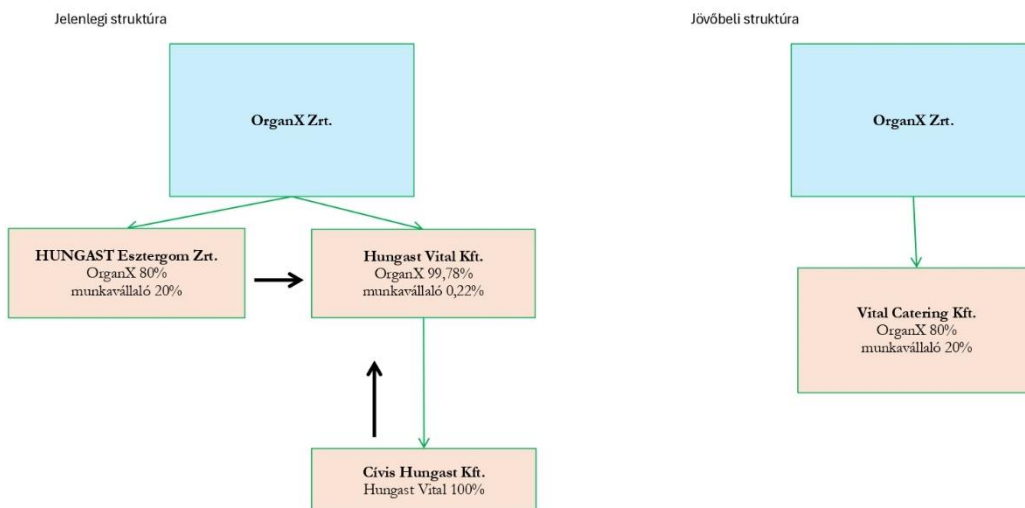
Jelenlegi struktúra

OrganX Zrt.

HUNGAST Esztergom Zrt.
OrganX 80%
munkavállaló 20%

Hungast Vital Kft.
OrganX 99,78%
munkavállaló 0,22%

Cívis Hungast Kft.
Hungast Vital 100%

Jövőbeli struktúra

OrganX Zrt.

Vital Catering Kft.
OrganX 80%
munkavállaló 20%